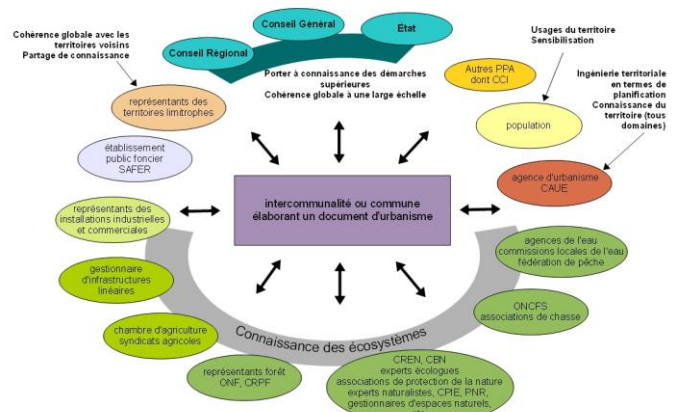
Cohérence globale avec les territoires voisins
Partage de connaissance

Conseil Général

État

Conseil Régional

Porter à connaissance des démarches supérieures
Cohérence globale à une large échelle

Usages du territoire
Sensibilisation

Autres PPA dont CCI

Ingénierie territoriale en termes de planification
Connaissance du territoire (tous domaines)

représentants des territoires limitrophes

population

établissement public foncier
SAFER

agence d'urbanisme
CAUE

représentants des installations industrielles et commerciales

intercommunalité ou commune élaborant un document d'urbanisme

agences de l'eau
commissions locales de l'eau
fédération de pêche

gestionnaire d'infrastructures linéaires

ONCFS
associations de chasse

chambre d'agriculture
syndicats agricoles

Connaissance des écosystèmes

représentants forêt
ONF, CRPF

CREN, CBN
experts écologues
associations de protection de la nature
experts naturalistes, CPIE, PNR,
gestionnaires d'espaces naturels,